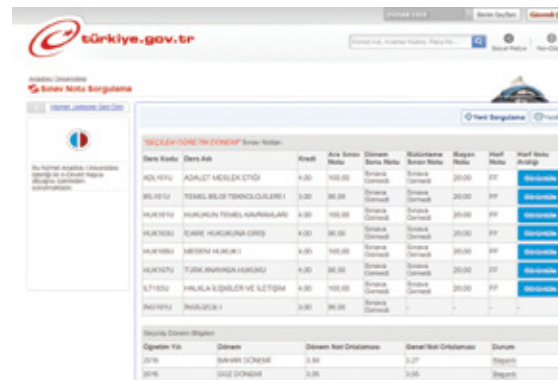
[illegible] Benim Sayfam Güvenli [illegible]

türkiye.gov.tr

Kurum Adı, Anahtar Kelime, Hizmet Ara | Sosyal Medya | Yardım

Anadolu Üniversitesi
Sınav Notu Sorgulama

Hizmet Listesine Geri Dön

Bu hizmet Anadolu Üniversitesi işbirliği ile e-Devlet Kapısı altyapısı üzerinden sunulmaktadır.

Yeni Sorgulama | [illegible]

"SEÇİLEN ÖĞRETİM DÖNEMİ" Sınav Notları

| Ders Kodu | Ders Adı | Kredi | Ara Sınav Notu | Dönem Sonu Notu | Bütünleme Sınav Notu | Başarı Notu | Harf Notu | Harf Notu Aralığı |
|---|---|---|---|---|---|---|---|---|
| ADL101U | ADALET MESLEK ETİĞİ | 4.00 | 100,00 | Sınava Girmedi | Sınava Girmedi | 20,00 | FF | Görüntüle |
| BİL101U | TEMEL BİLGİ TEKNOLOJİLERİ I | 3.00 | 95,00 | Sınava Girmedi | Sınava Girmedi | 20,00 | FF | Görüntüle |
| HUK101U | HUKUKUN TEMEL KAVRAMLARI | 4.00 | 100,00 | Sınava Girmedi | Sınava Girmedi | 20,00 | FF | Görüntüle |
| HUK103U | İDARE HUKUKUNA GİRİŞ | 4.00 | 100,00 | Sınava Girmedi | Sınava Girmedi | 20,00 | FF | Görüntüle |
| HUK105U | MEDENİ HUKUK I | 4.00 | 100,00 | Sınava Girmedi | Sınava Girmedi | 20,00 | FF | Görüntüle |
| HUK107U | TÜRK ANAYASA HUKUKU | 4.00 | 100,00 | Sınava Girmedi | Sınava Girmedi | 20,00 | FF | Görüntüle |
| İLT103U | HALKLA İLİŞKİLER VE İLETİŞİM | 4.00 | 100,00 | Sınava Girmedi | Sınava Girmedi | 20,00 | FF | Görüntüle |
| İNG101U | İNGİLİZCE I | 3.00 | 95,00 | Sınava Girmedi | - | - | - | - |

Geçmiş Dönem Bilgileri

| Öğretim Yılı | Dönem | Dönem Not Ortalaması | Genel Not Ortalaması | Durum |
|---|---|---|---|---|
| 2016 | BAHAR DÖNEMİ | 3,56 | 3,27 | Başarılı |
| 2016 | GÜZ DÖNEMİ | 3,05 | 3,05 | Başarılı |